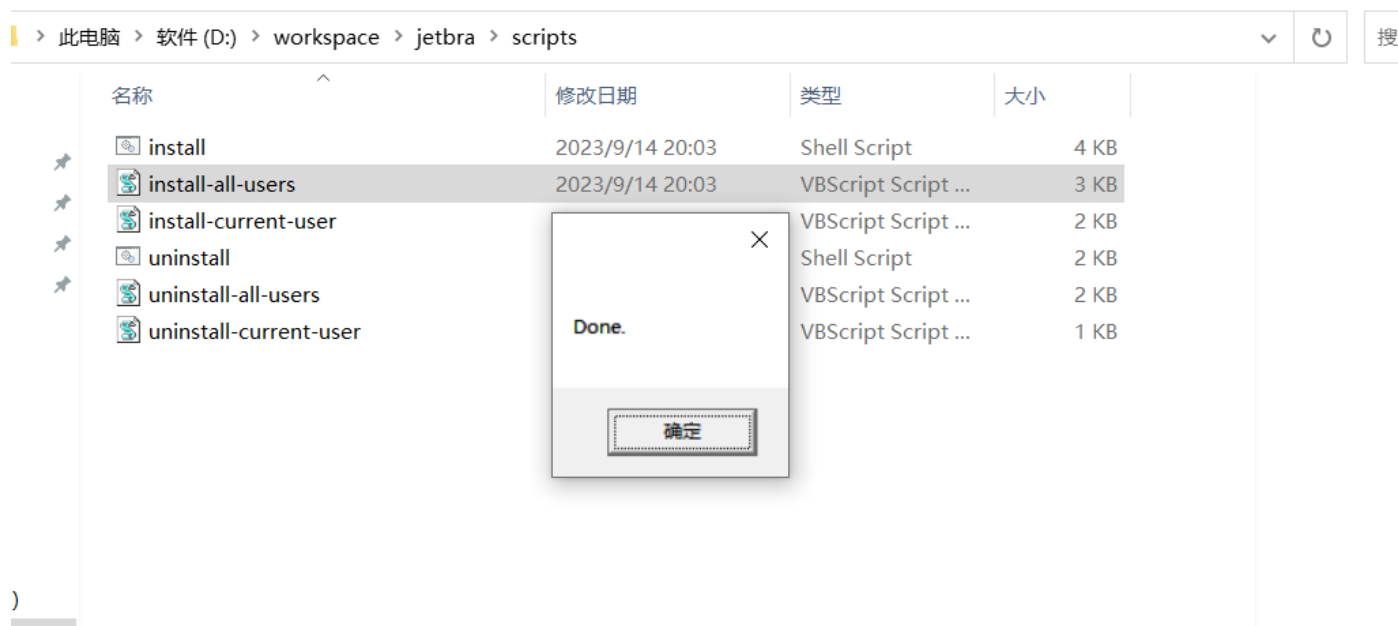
> 此电脑 > 软件 (D:) > workspace > jetbra > scripts

搜

| 名称 | 修改日期 | 类型 | 大小 |
|---|---|---|---|
| install | 2023/9/14 20:03 | Shell Script | 4 KB |
| install-all-users | 2023/9/14 20:03 | VBScript Script ... | 3 KB |
| install-current-user | | VBScript Script ... | 2 KB |
| uninstall | | Shell Script | 2 KB |
| uninstall-all-users | | VBScript Script ... | 2 KB |
| uninstall-current-user | | VBScript Script ... | 1 KB |

Done.

确定

)